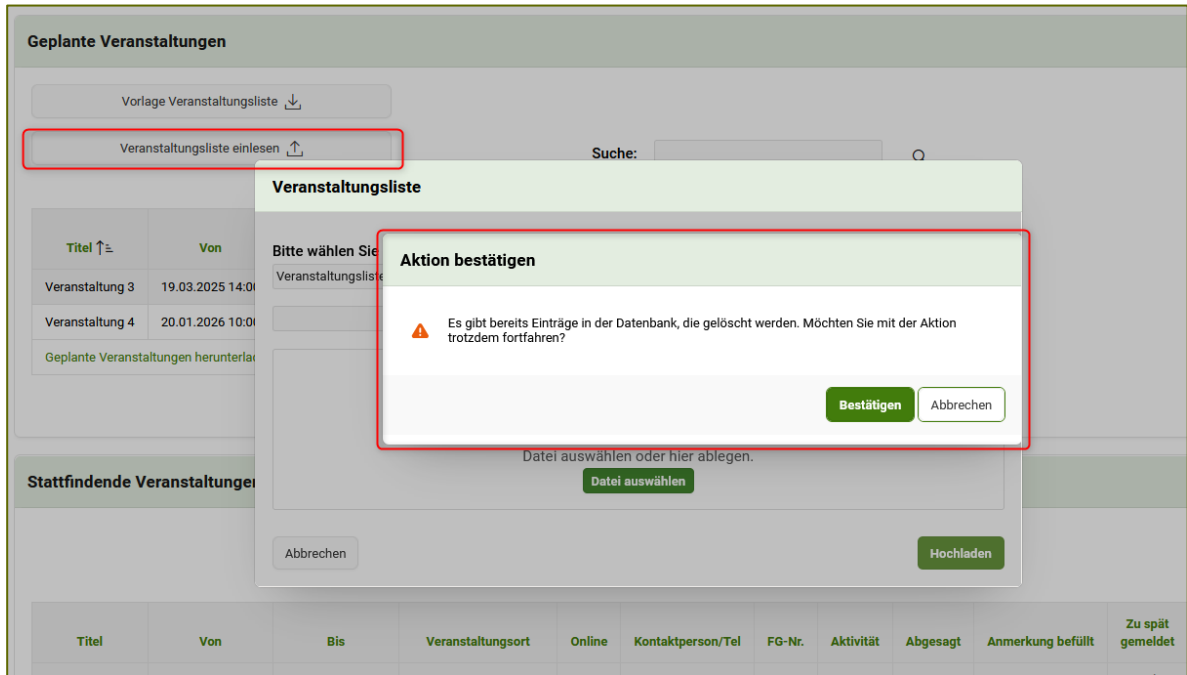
Geplante Veranstaltungen

Vorlage Veranstaltungsliste

Veranstaltungsliste einlesen

Suche:

| Titel | Von |
|---|---|
| Veranstaltung 3 | 19.03.2025 14:0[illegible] |
| Veranstaltung 4 | 20.01.2026 10:0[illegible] |

Geplante Veranstaltungen herunterla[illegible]

Veranstaltungsliste

Bitte wählen Sie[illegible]

Veranstaltungsliste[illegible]

Aktion bestätigen

Es gibt bereits Einträge in der Datenbank, die gelöscht werden. Möchten Sie mit der Aktion trotzdem fortfahren?

Bestätigen

Abbrechen

Datei auswählen oder hier ablegen.

Datei auswählen

Abbrechen

Hochladen

Stattfindende Veranstaltunger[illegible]

| Titel | Von | Bis | Veranstaltungsort | Online | Kontaktperson/Tel | FG-Nr. | Aktivität | Abgesagt | Anmerkung befüllt | Zu spät gemeldet |
|---|---|---|---|---|---|---|---|---|---|---|